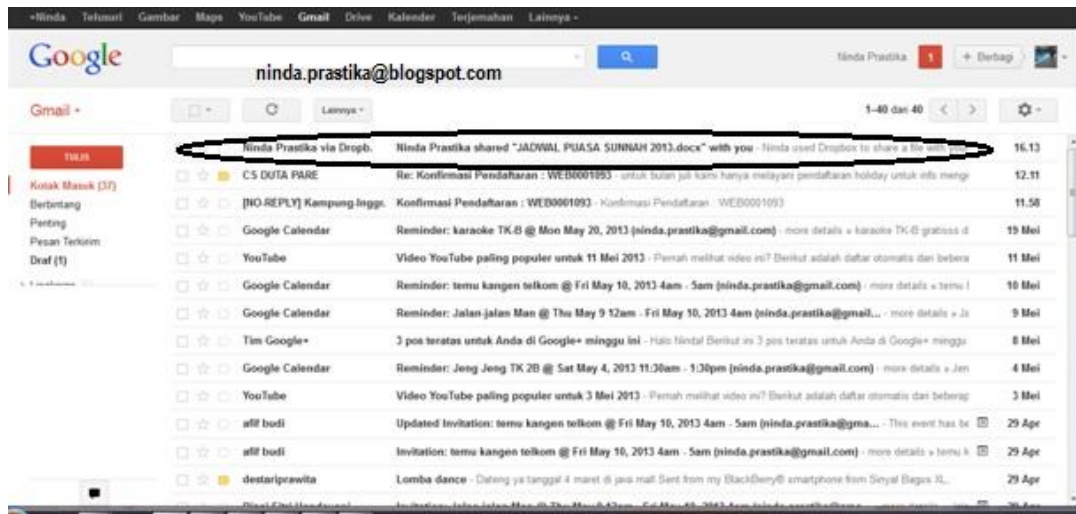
+Ninda Telusuri Gambar Maps YouTube Gmail Drive Kalender Terjemahan Lainnya -

Google

ninda.prastika@blogspot.com

Ninda Prastika 1 + Berbagi

Gmail -

Lainnya -

1-40 dari 40

TULIS

Kotak Masuk (37)
Berbintang
Penting
Pesan Terkirim
Draf (1)

| | | |
|---|---|---|
| Ninda Prastika via Dropb. | Ninda Prastika shared "JADWAL PUASA SUNNAH 2013.docx" with you - Ninda used Dropbox to share a file with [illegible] | 16.13 |
| CS DUTA PARE | Re: Konfirmasi Pendaftaran : WEB0001093 - untuk bulan juli kami hanya melayani pendaftaran holiday untuk info mengi | 12.11 |
| [NO-REPLY] Kampung Inggr. | Konfirmasi Pendaftaran : WEB0001093 - Konfirmasi Pendaftaran : WEB0001093 | 11.58 |
| Google Calendar | Reminder: karaoke TK-B @ Mon May 20, 2013 (ninda.prastika@gmail.com) - more details » karaoke TK-B gratisss d | 19 Mei |
| YouTube | Video YouTube paling populer untuk 11 Mei 2013 - Pernah melihat video ini? Berikut adalah daftar otomatis dari bebera | 11 Mei |
| Google Calendar | Reminder: temu kangen telkom @ Fri May 10, 2013 4am - 5am (ninda.prastika@gmail.com) - more details » temu l | 10 Mei |
| Google Calendar | Reminder: Jalan-jalan Man @ Thu May 9 12am - Fri May 10, 2013 4am (ninda.prastika@gmail... - more details » Ja | 9 Mei |
| Tim Google+ | 3 pos teratas untuk Anda di Google+ minggu ini - Halo Ninda! Berikut ini 3 pos teratas untuk Anda di Google+ minggu | 8 Mei |
| Google Calendar | Reminder: Jeng Jeng TK 2B @ Sat May 4, 2013 11:30am - 1:30pm (ninda.prastika@gmail.com) - more details » Jen | 4 Mei |
| YouTube | Video YouTube paling populer untuk 3 Mei 2013 - Pernah melihat video ini? Berikut adalah daftar otomatis dari beberap | 3 Mei |
| afif budi | Updated Invitation: temu kangen telkom @ Fri May 10, 2013 4am - 5am (ninda.prastika@gma... - This event has be | 29 Apr |
| afif budi | Invitation: temu kangen telkom @ Fri May 10, 2013 4am - 5am (ninda.prastika@gmail.com) - more details » temu k | 29 Apr |
| destariprawita | Lomba dance - Dateng ya tanggal 4 maret di java mall Sent from my BlackBerry® smartphone from Sinyal Bagus XL, | 29 Apr |